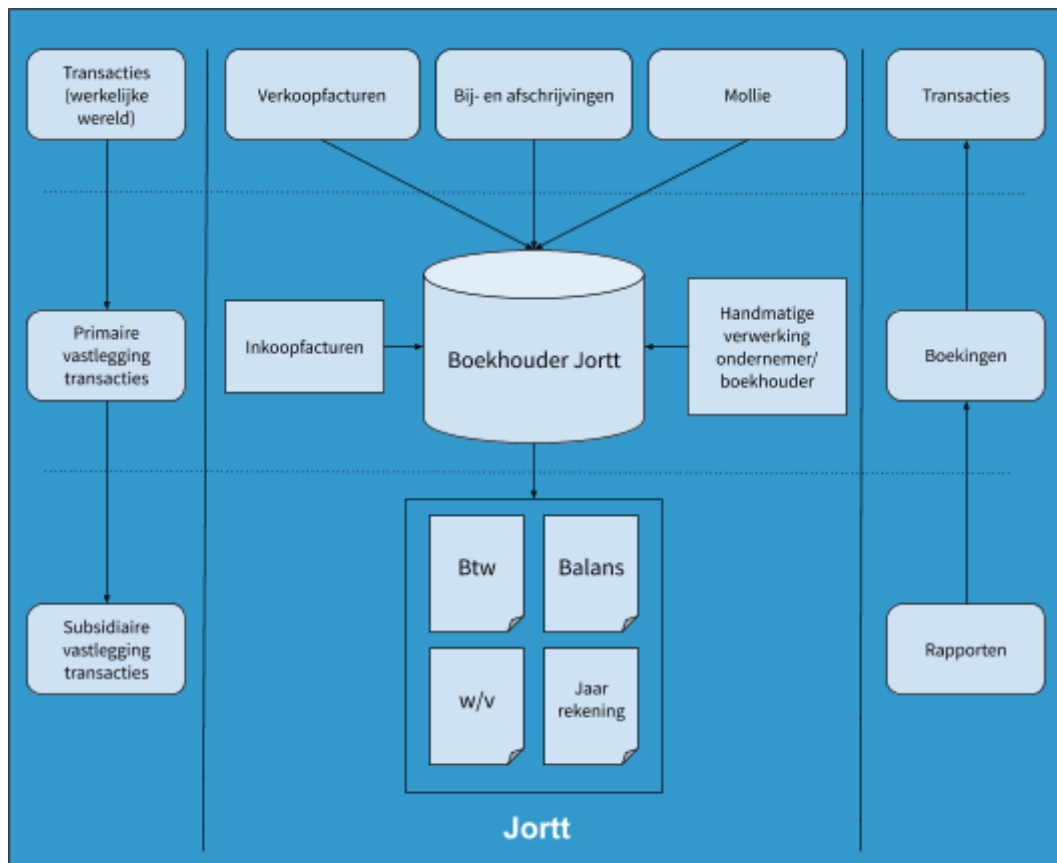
Transacties (werkelijke wereld)

Primaire vastlegging transacties

Subsidiaire vastlegging transacties

Verkoopfacturen

Bij- en afschrijvingen

Mollie

Inkoopfacturen

Boekhouder Jortt

Handmatige verwerking ondernemer/ boekhouder

Btw

Balans

w/v

Jaar rekening

Jortt

Transacties

Boekingen

Rapporten